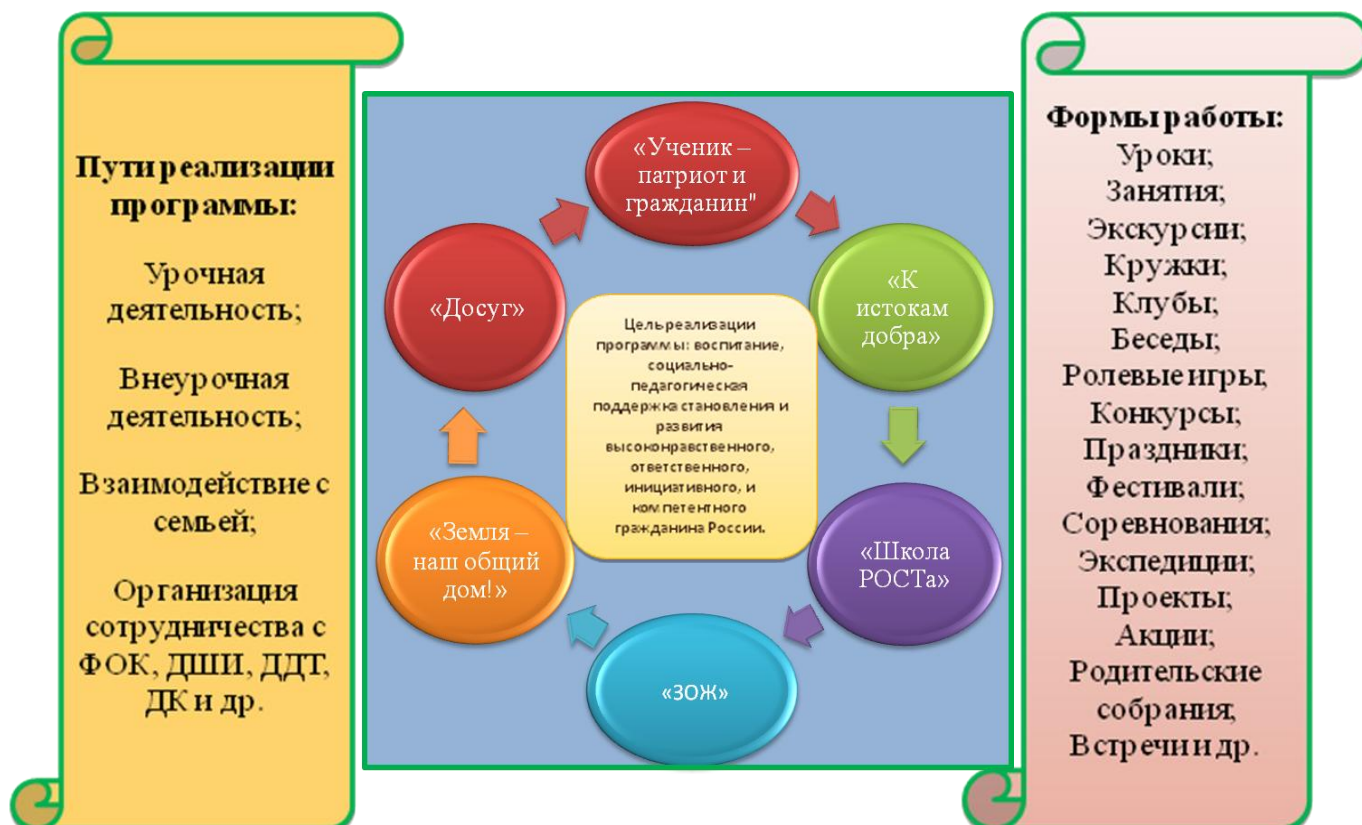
Пути реализации программы:

Урочная деятельность;

Внеурочная деятельность;

Взаимодействие с семьей;

Организация сотрудничества с ФОК, ДШИ, ДДТ, ДК и др.

«Ученик – патриот и гражданин"

«К истокам добра»

«Школа РОСТа»

«ЗОЖ»

«Земля – наш общий дом!»

«Досуг»

Цель реализации программы: воспитание, социально-педагогическая поддержка становления и развития высоконравственного, ответственного, инициативного, и компетентного гражданина России.

Формы работы:
Уроки;
Занятия;
Экскурсии;
Кружки;
Клубы;
Беседы;
Ролевые игры;
Конкурсы;
Праздники;
Фестивали;
Соревнования;
Экспедиции;
Проекты;
Акции;
Родительские собрания;
Встречи и др.